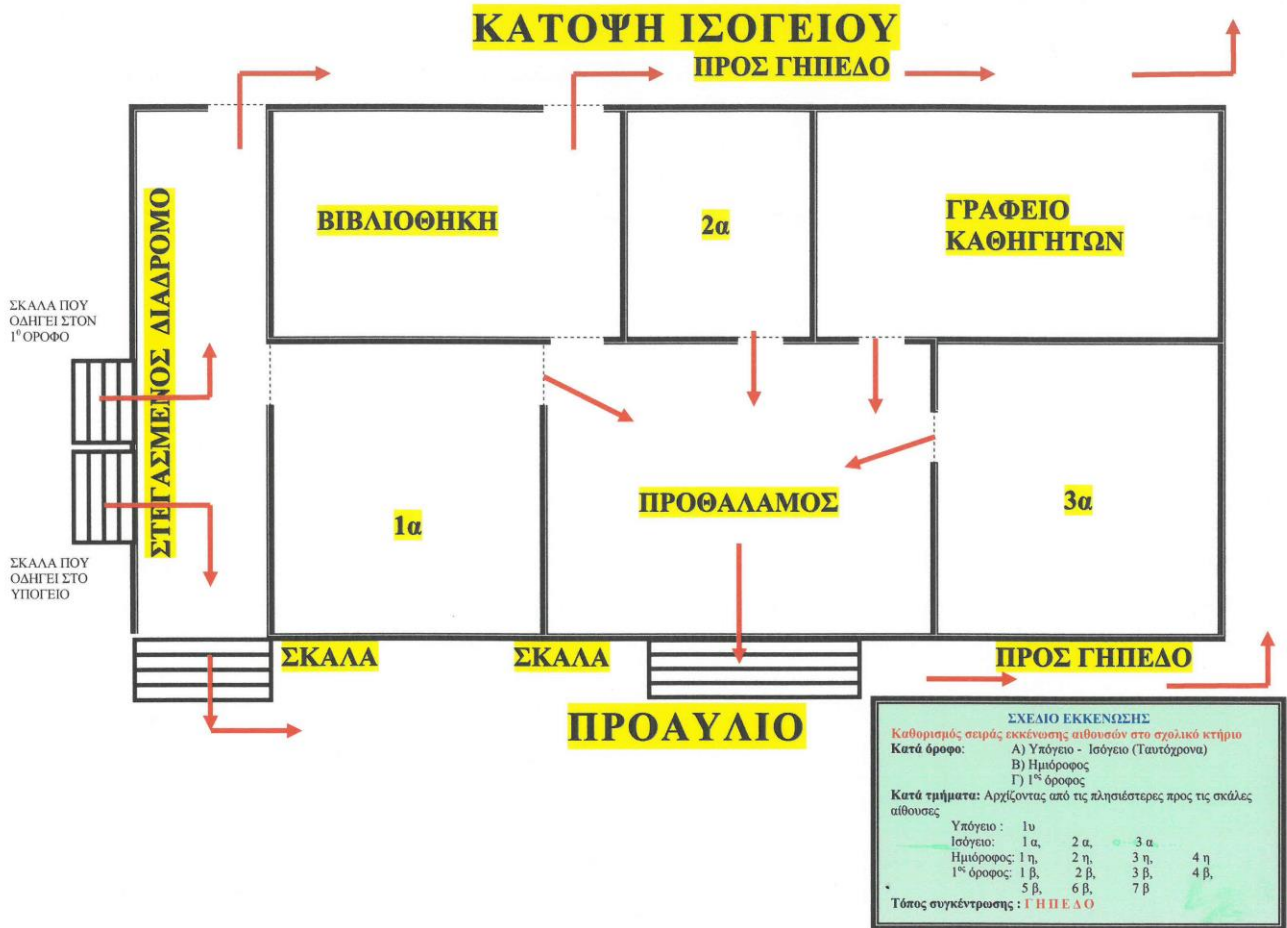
ΚΑΤΟΨΗ ΙΣΟΓΕΙΟΥ

ΠΡΟΣ ΓΗΠΕΔΟ

ΒΙΒΛΙΟΘΗΚΗ

2α

ΓΡΑΦΕΙΟ ΚΑΘΗΓΗΤΩΝ

ΣΤΕΓΑΣΜΕΝΟΣ ΔΙΑΔΡΟΜΟ

ΣΚΑΛΑ ΠΟΥ ΟΔΗΓΕΙ ΣΤΟΝ $1^{0}$ ΟΡΟΦΟ

ΣΚΑΛΑ ΠΟΥ ΟΔΗΓΕΙ ΣΤΟ ΥΠΟΓΕΙΟ

1α

ΠΡΟΘΑΛΑΜΟΣ

3α

ΣΚΑΛΑ

ΣΚΑΛΑ

ΠΡΟΣ ΓΗΠΕΔΟ

ΠΡΟΑΥΛΙΟ

ΣΧΕΔΙΟ ΕΚΚΕΝΩΣΗΣ
Καθορισμός σειράς εκκένωσης αιθουσών στο σχολικό κτήριο
Κατά όροφο: Α) Υπόγειο - Ισόγειο (Ταυτόχρονα)
Β) Ημιόροφος
Γ) $1^{ος}$ όροφος
Κατά τμήματα: Αρχίζοντας από τις πλησιέστερες προς τις σκάλες αίθουσες

| | | | | |
|---|---|---|---|---|
| Υπόγειο : | 1υ | | | |
| Ισόγειο: | 1 α, | 2 α, | 3 α | |
| Ημιόροφος: | 1 η, | 2 η, | 3 η, | 4 η |
| $1^{ος}$ όροφος: | 1 β, | 2 β, | 3 β, | 4 β, |
| | 5 β, | 6 β, | 7 β | |

Τόπος συγκέντρωσης : ΓΗΠΕΔΟ